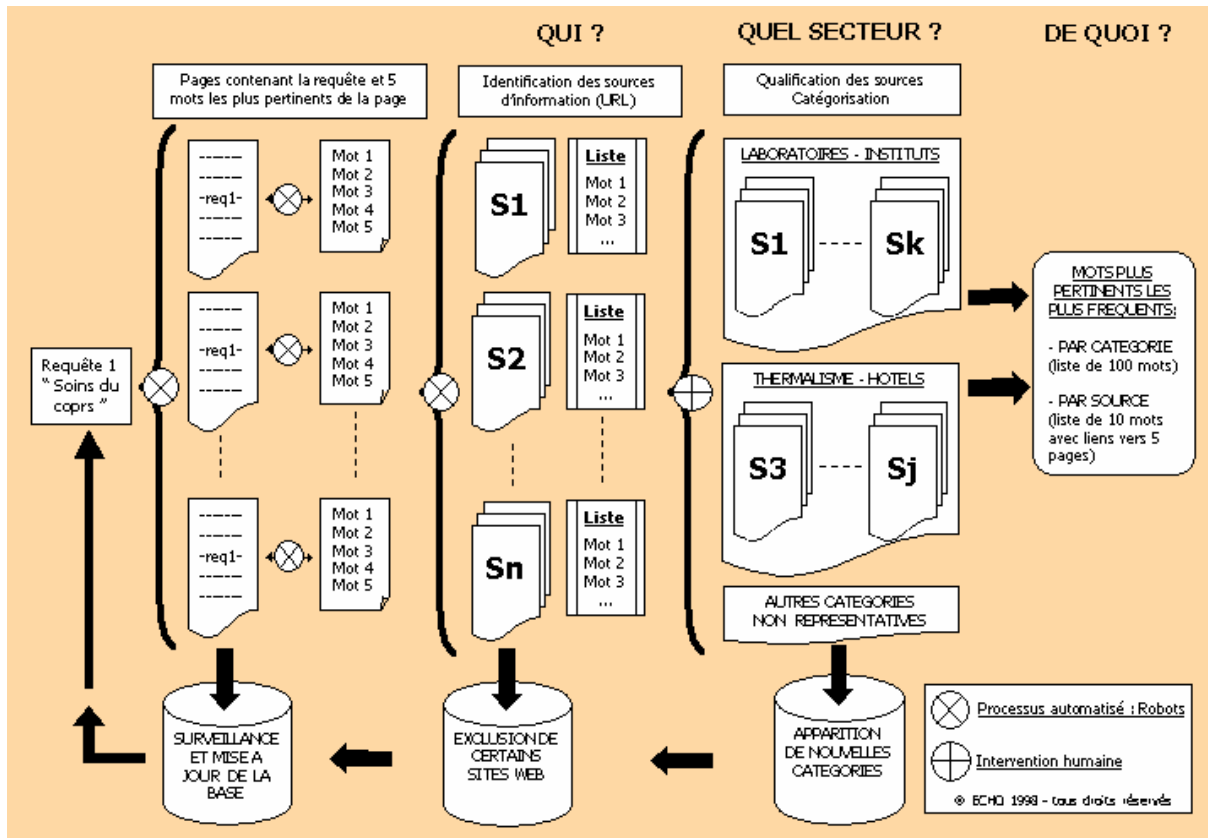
QUI ?

QUEL SECTEUR ?

DE QUOI ?

Pages contenant la requête et 5 mots les plus pertinents de la page

Identification des sources d'information (URL)

Qualification des sources Catégorisation

------
------
-req1-
------
------

Mot 1
Mot 2
Mot 3
Mot 4
Mot 5

------
------
-req1-
------
------

Mot 1
Mot 2
Mot 3
Mot 4
Mot 5

------
------
-req1-
------
------

Mot 1
Mot 2
Mot 3
Mot 4
Mot 5

S1

Liste
Mot 1
Mot 2
Mot 3
...

S2

Liste
Mot 1
Mot 2
Mot 3
...

Sn

Liste
Mot 1
Mot 2
Mot 3
...

LABORATOIRES - INSTITUTS

S1 ----- Sk

THERMALISME - HOTELS

S3 ----- Sj

AUTRES CATEGORIES NON REPRESENTATIVES

MOTS PLUS PERTINENTS LES PLUS FREQUENTS:

- PAR CATEGORIE (liste de 100 mots)

- PAR SOURCE (liste de 10 mots avec liens vers 5 pages)

Requête 1 " Soins du coprs "

SURVEILLANCE ET MISE A JOUR DE LA BASE

EXCLUSION DE CERTAINS SITES WEB

APPARITION DE NOUVELLES CATEGORIES

Processus automatisé : Robots

Intervention humaine

© ECHO 1998 - tous droits réservés